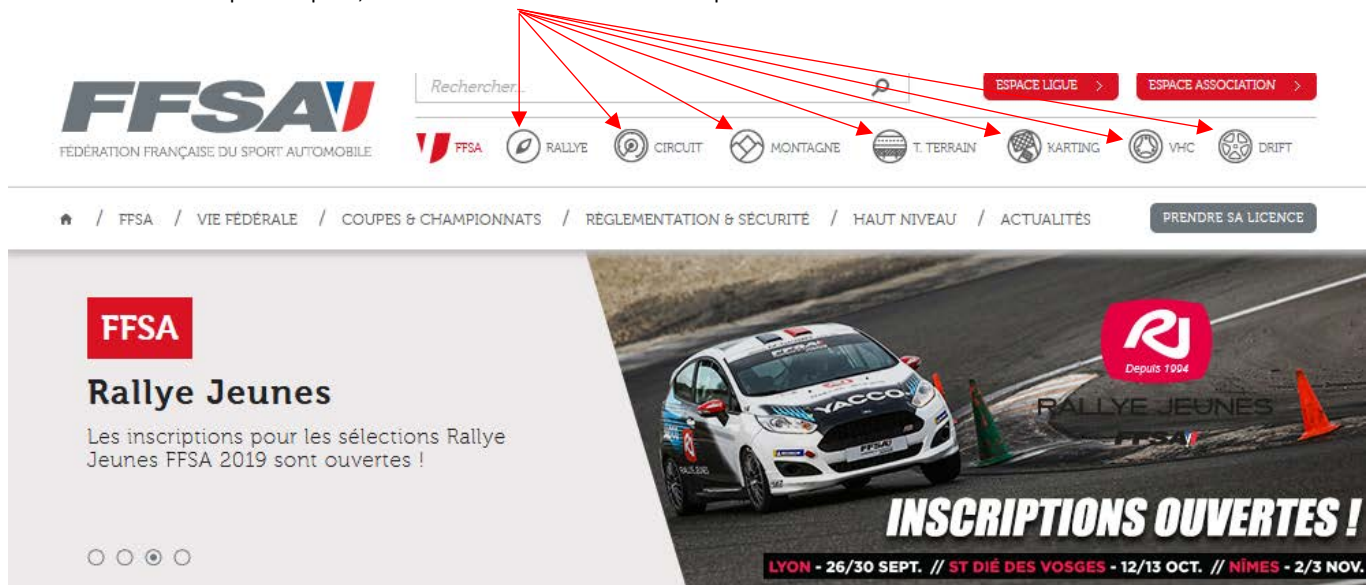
FFSA
FÉDÉRATION FRANÇAISE DU SPORT AUTOMOBILE

Rechercher...

ESPACE LIGUE >
ESPACE ASSOCIATION >

FFSA
RALLYE
CIRCUIT
MONTAGNE
T. TERRAIN
KARTING
VHC
DRIFT

/ FFSA / VIE FÉDÉRALE / COUPES & CHAMPIONNATS / RÉGLEMENTATION & SÉCURITÉ / HAUT NIVEAU / ACTUALITÉS

PRENDRE SA LICENCE

FFSA

Rallye Jeunes

Les inscriptions pour les sélections Rallye Jeunes FFSA 2019 sont ouvertes !

RJ
Depuis 1994
RALLYE JEUNES
FFSA

YACCO
FFSA

INSCRIPTIONS OUVERTES !

LYON - 26/30 SEPT. // ST DIÉ DES VOSGES - 12/13 OCT. // NÎMES - 2/3 NOV.